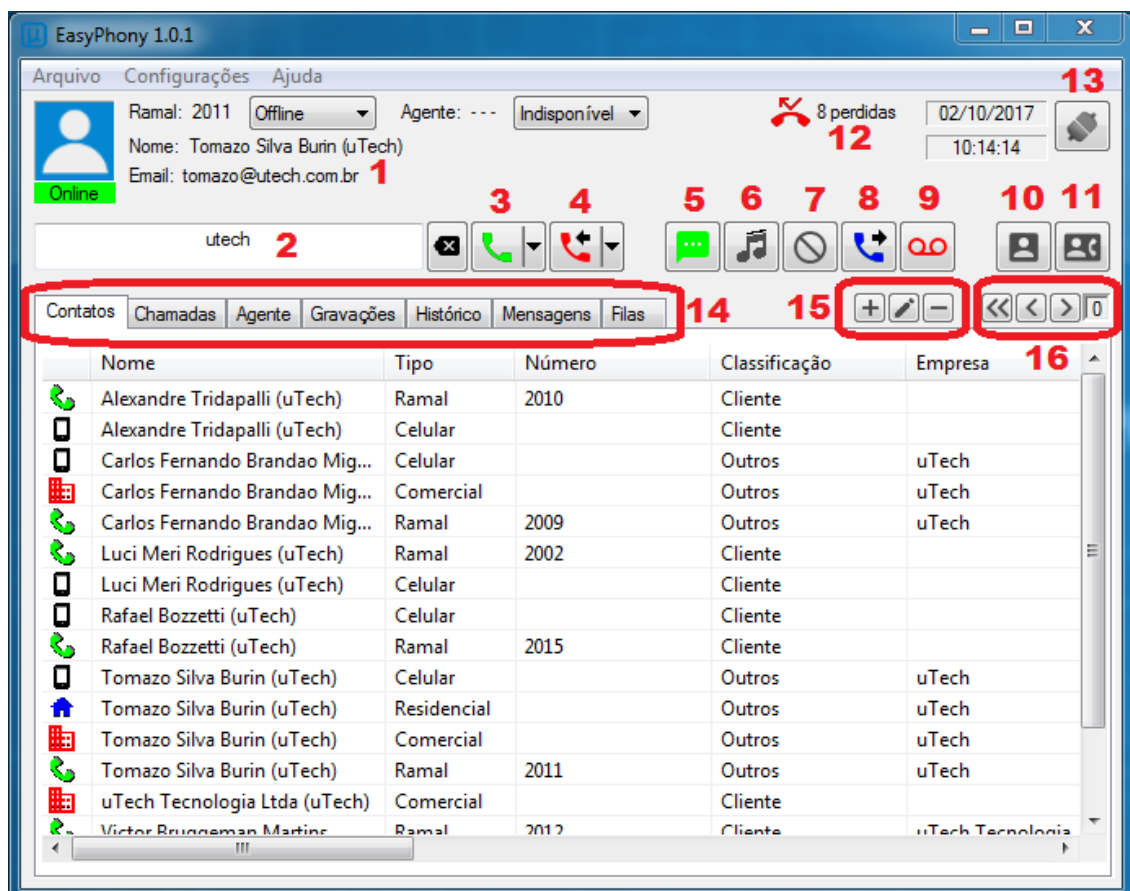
EasyPhony 1.0.1

Arquivo Configurações Ajuda

Ramal: 2011 Offline Agente: - - - Indisponível

Nome: Tomazo Silva Burin (uTech)

Email: tomazo@utech.com.br 1

Online

8 perdidas 12

02/10/2017
10:14:14

13

utech 2

3 4 5 6 7 8 9 10 11

Contatos Chamadas Agente Gravações Histórico Mensagens Filas 14

15

16

0

| | Nome | Tipo | Número | Classificação | Empresa |
|---|---|---|---|---|---|
| | Alexandre Tridapalli (uTech) | Ramal | 2010 | Cliente | |
| | Alexandre Tridapalli (uTech) | Celular | | Cliente | |
| | Carlos Fernando Brandao Mig... | Celular | | Outros | uTech |
| | Carlos Fernando Brandao Mig... | Comercial | | Outros | uTech |
| | Carlos Fernando Brandao Mig... | Ramal | 2009 | Outros | uTech |
| | Luci Meri Rodrigues (uTech) | Ramal | 2002 | Cliente | |
| | Luci Meri Rodrigues (uTech) | Celular | | Cliente | |
| | Rafael Bozzetti (uTech) | Celular | | Cliente | |
| | Rafael Bozzetti (uTech) | Ramal | 2015 | Cliente | |
| | Tomazo Silva Burin (uTech) | Celular | | Outros | uTech |
| | Tomazo Silva Burin (uTech) | Residencial | | Outros | uTech |
| | Tomazo Silva Burin (uTech) | Comercial | | Outros | uTech |
| | Tomazo Silva Burin (uTech) | Ramal | 2011 | Outros | uTech |
| | uTech Tecnologia Ltda (uTech) | Comercial | | Cliente | |
| | Victor Bruggeman Martins | Ramal | 2012 | Cliente | uTech Tecnologia |